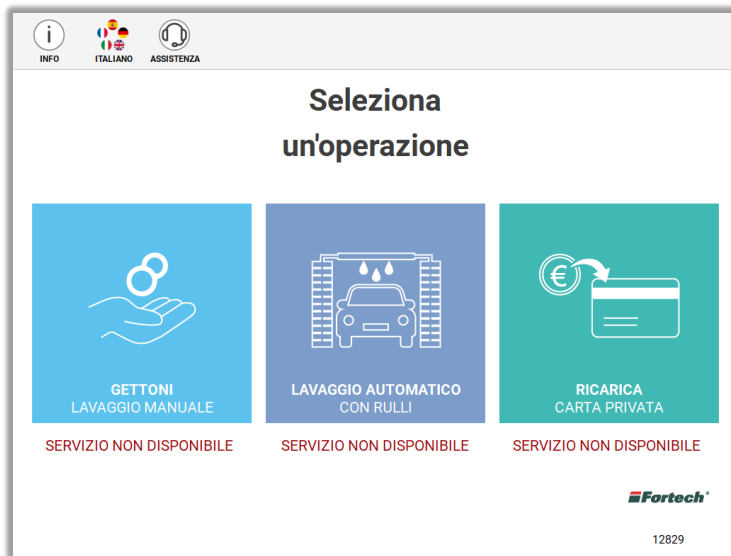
INFO
ITALIANO
ASSISTENZA

Seleziona un'operazione

GETTONI
LAVAGGIO MANUALE

SERVIZIO NON DISPONIBILE

LAVAGGIO AUTOMATICO
CON RULLI

SERVIZIO NON DISPONIBILE

RICARICA
CARTA PRIVATA

SERVIZIO NON DISPONIBILE

Fortech®

12829